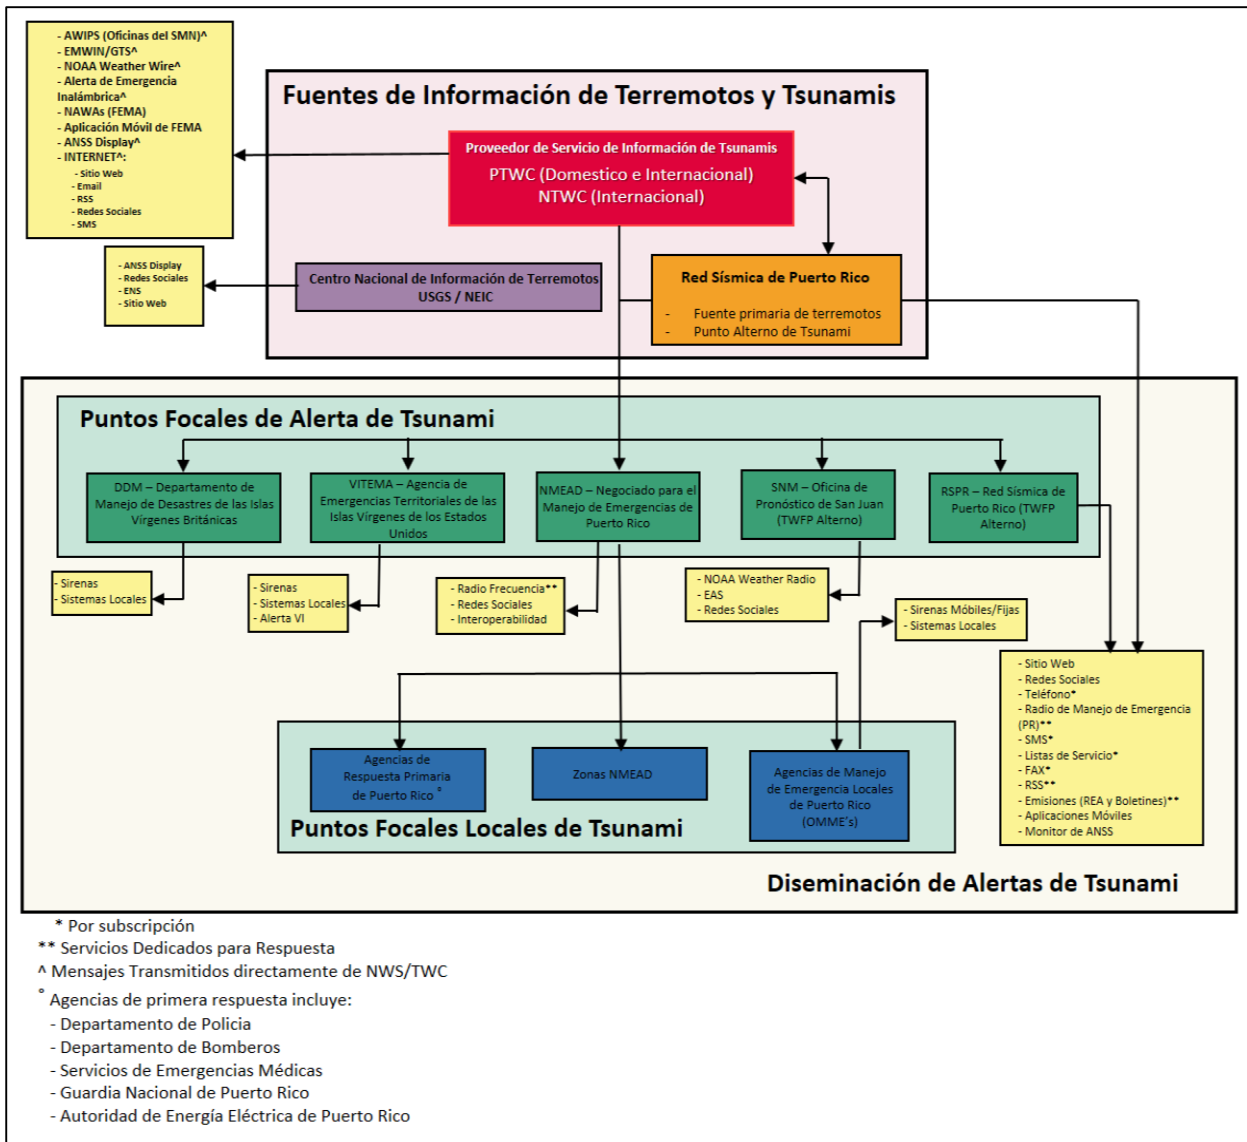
- AWIPS (Oficinas del SMN)^
- EMWIN/GTS^
- NOAA Weather Wire^
- Alerta de Emergencia Inalámbrica^
- NAWAs (FEMA)
- Aplicación Móvil de FEMA
- ANSS Display^
- INTERNET^:
- Sitio Web
- Email
- RSS
- Redes Sociales
- SMS

- ANSS Display
- Redes Sociales
- ENS
- Sitio Web

Fuentes de Información de Terremotos y Tsunamis

Proveedor de Servicio de Información de Tsunamis
PTWC (Domestico e Internacional)
NTWC (Internacional)

Centro Nacional de Información de Terremotos
USGS / NEIC

Red Sísmica de Puerto Rico
- Fuente primaria de terremotos
- Punto Alterno de Tsunami

Puntos Focales de Alerta de Tsunami

DDM – Departamento de Manejo de Desastres de las Islas Vírgenes Británicas

VITEMA – Agencia de Emergencias Territoriales de las Islas Vírgenes de los Estados Unidos

NMEAD – Negociado para el Manejo de Emergencias de Puerto Rico

SNM – Oficina de Pronóstico de San Juan (TWFP Alterno)

RSPR – Red Sísmica de Puerto Rico (TWFP Alterno)

- Sirenas
- Sistemas Locales

- Sirenas
- Sistemas Locales
- Alerta VI

- Radio Frecuencia**
- Redes Sociales
- Interoperabilidad

- NOAA Weather Radio
- EAS
- Redes Sociales

- Sirenas Móbiles/Fijas
- Sistemas Locales

- Sitio Web
- Redes Sociales
- Teléfono*
- Radio de Manejo de Emergencia (PR)**
- SMS*
- Listas de Servicio*
- FAX*
- RSS**
- Emisiones (REA y Boletines)**
- Aplicaciones Móviles
- Monitor de ANSS

Agencias de Respuesta Primaria de Puerto Rico °

Zonas NMEAD

Agencias de Manejo de Emergencia Locales de Puerto Rico (OMME's)

Puntos Focales Locales de Tsunami

Diseminación de Alertas de Tsunami

* Por subscripción
** Servicios Dedicados para Respuesta
^ Mensajes Transmitidos directamente de NWS/TWC
° Agencias de primera respuesta incluye:
- Departamento de Policia
- Departamento de Bomberos
- Servicios de Emergencias Médicas
- Guardia Nacional de Puerto Rico
- Autoridad de Energía Eléctrica de Puerto Rico